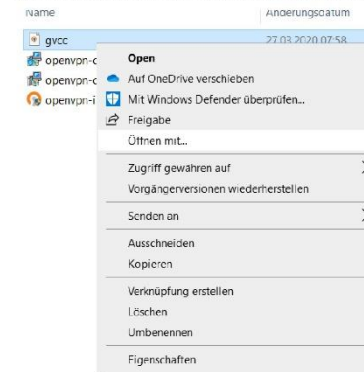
Name

Änderungsdatum

gvcc

27.03.2020 07:58

openvpn-c

openvpn-c

openvpn-i

Open

Auf OneDrive verschieben

Mit Windows Defender überprüfen...

Freigabe

Öffnen mit...

Zugriff gewähren auf

Vorgängerversionen wiederherstellen

Senden an

Ausschneiden

Kopieren

Verknüpfung erstellen

Löschen

Umbenennen

Eigenschaften